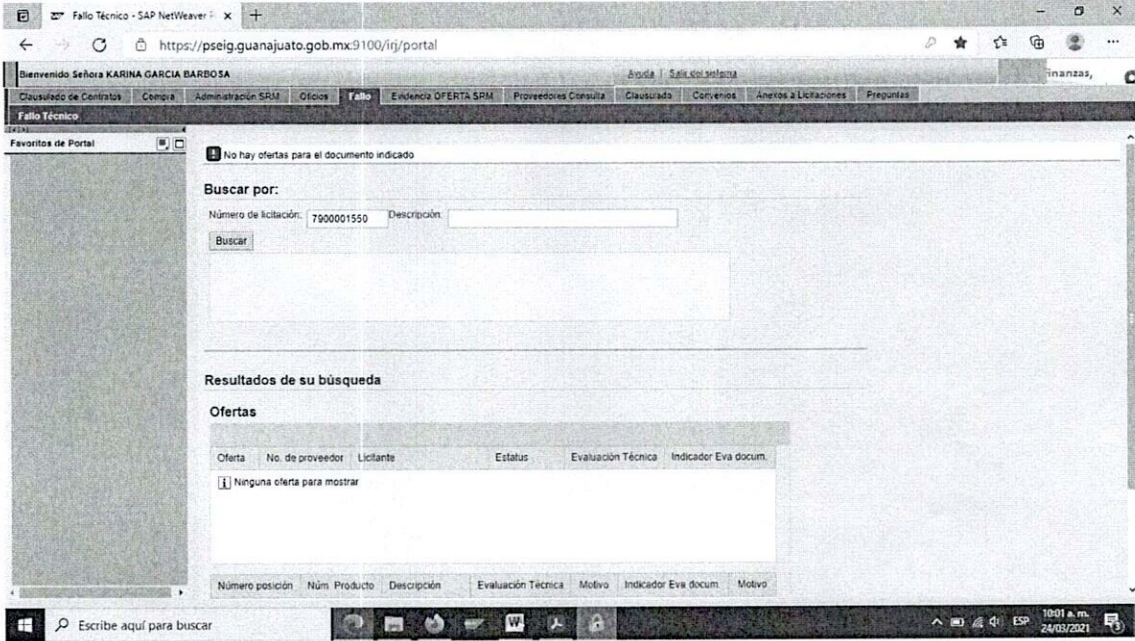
Fallo Técnico - SAP NetWeaver
https://pseig.guanajuato.gob.mx:9100/irj/portal

Bienvenido Señora KARINA GARCIA BARBOSA
Ayuda | Salir del sistema
inanzas,

Clausulado de Contratos | Compra | Administración SRM | Oficios | Fallo | Evidencia OFERTA SRM | Proveedores Consulta | Clausurado | Convenios | Anexos a Licitaciones | Preguntas

Fallo Técnico

Favoritos de Portal

No hay ofertas para el documento indicado

Buscar por:

Número de licitación: 7900001550 Descripción:

Buscar

Resultados de su búsqueda

Ofertas

| Oferta | No. de proveedor | Licitante | Estatus | Evaluación Técnica | Indicador Eva docum. |
|---|---|---|---|---|---|
| Ninguna oferta para mostrar | | | | | |

| Número posición | Núm. Producto | Descripción | Evaluación Técnica | Motivo | Indicador Eva docum. | Motivo |
|---|---|---|---|---|---|---|

Escribe aquí para buscar
ESP 10:01 a. m. 24/03/2021